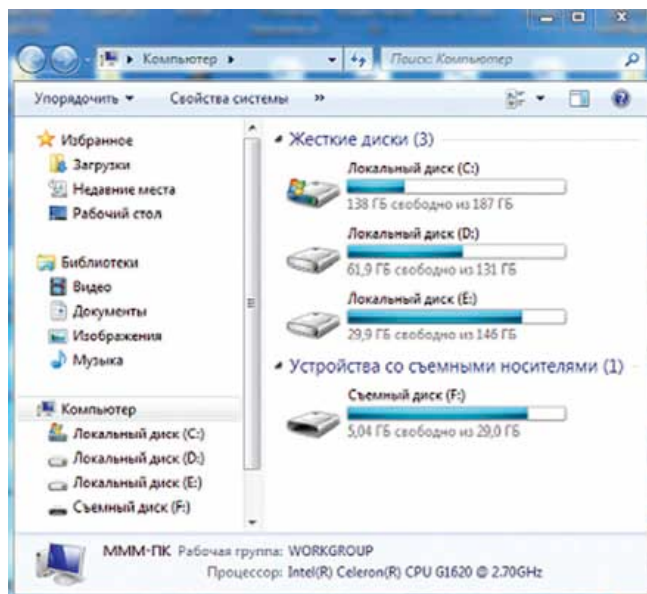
Компьютер ▸

Поиск: Компьютер

Упорядочить ▾ Свойства системы »

Избранное
Загрузки
Недавние места
Рабочий стол

Библиотеки
Видео
Документы
Изображения
Музыка

Компьютер
Локальный диск (C:)
Локальный диск (D:)
Локальный диск (E:)
Съемный диск (F:)

Жесткие диски (3)

Локальный диск (C:)
138 ГБ свободно из 187 ГБ

Локальный диск (D:)
61,9 ГБ свободно из 131 ГБ

Локальный диск (E:)
29,9 ГБ свободно из 146 ГБ

Устройства со съемными носителями (1)

Съемный диск (F:)
5,04 ГБ свободно из 29,0 ГБ

МММ-ПК Рабочая группа: WORKGROUP
Процессор: Intel(R) Celeron(R) CPU G1620 @ 2.70GHz